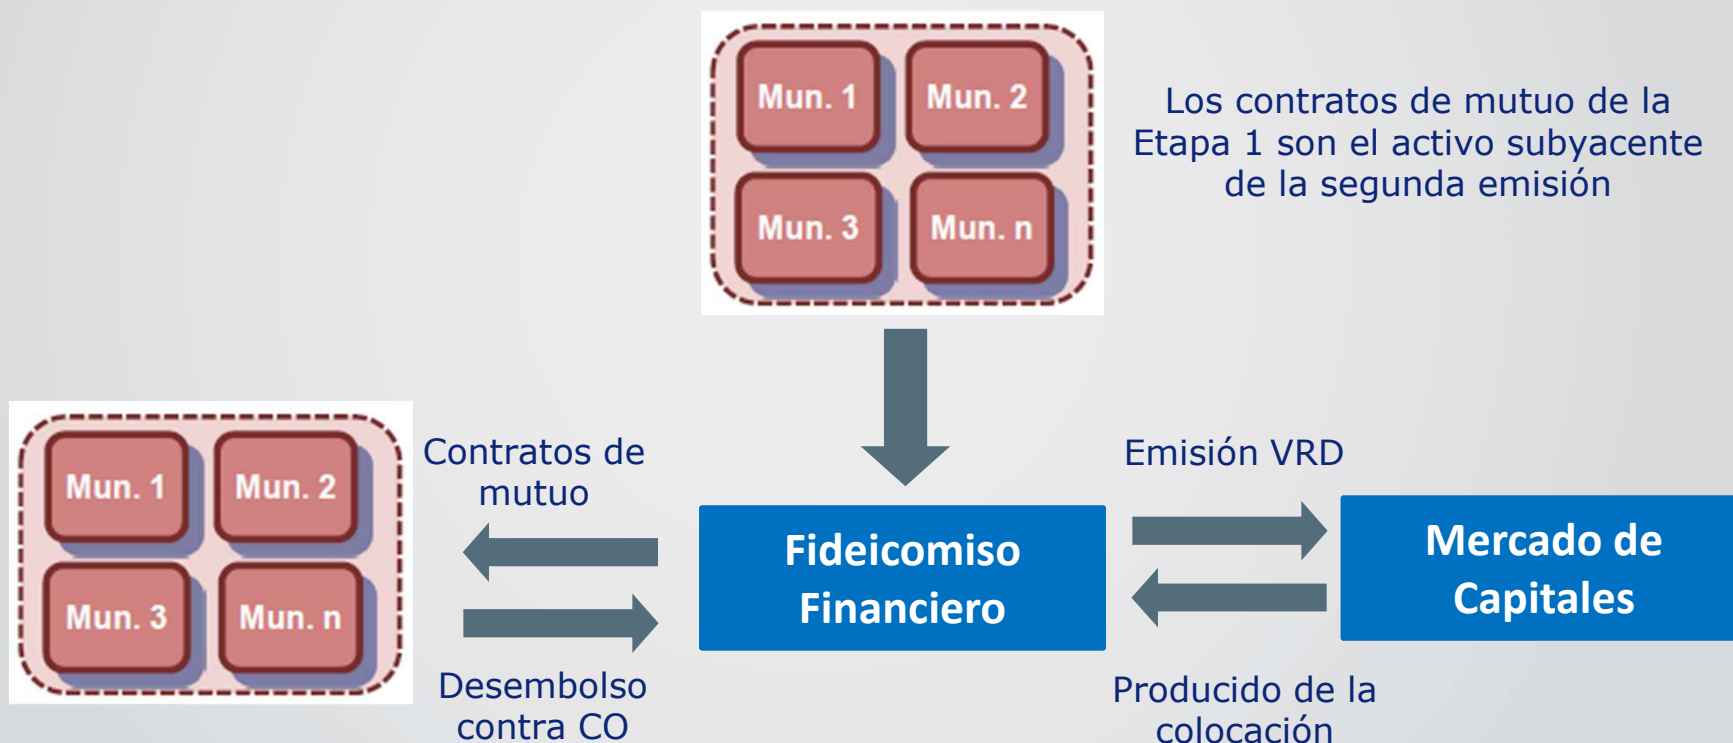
Mun. 1
Mun. 2
Mun. 3
Mun. n

Los contratos de mutuo de la Etapa 1 son el activo subyacente de la segunda emisión

Mun. 1
Mun. 2
Mun. 3
Mun. n

Contratos de mutuo

Desembolso contra CO

Fideicomiso Financiero

Emisión VRD

Mercado de Capitales

Producido de la colocación